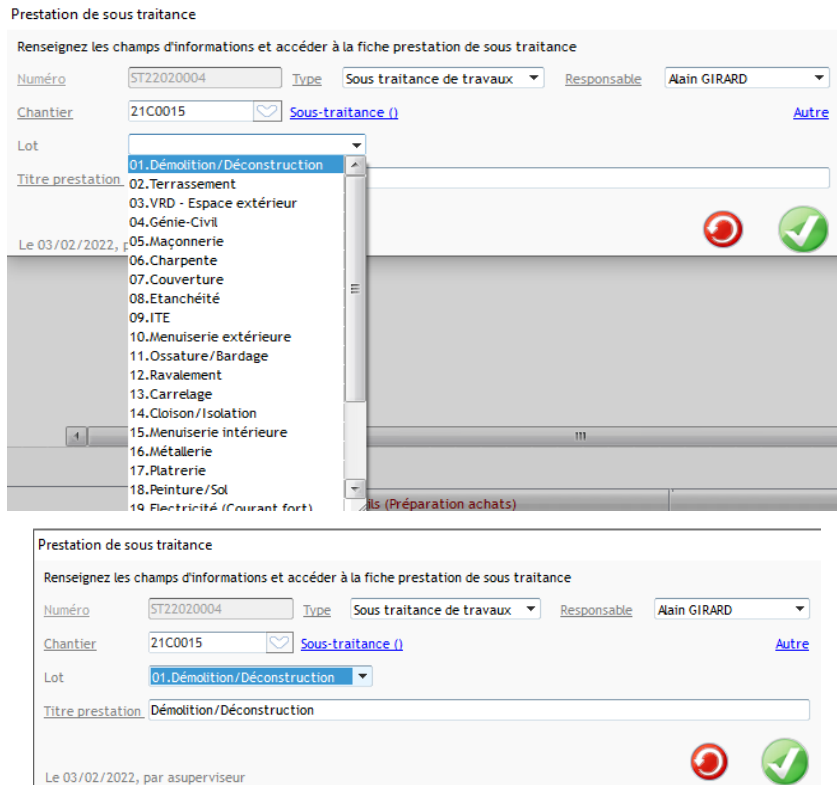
Prestation de sous traitance

Renseignez les champs d'informations et accéder à la fiche prestation de sous traitance

Numéro ST22020004 Type Sous traitance de travaux Responsable Alain GIRARD

Chantier 21C0015 Sous-traitance () Autre

Lot

Titre prestation

Le 03/02/2022, p

01.Démolition/Déconstruction
02.Terrassement
03.VRD - Espace extérieur
04.Génie-Civil
05.Maçonnerie
06.Charpente
07.Couverture
08.Etanchéité
09.ITE
10.Menuiserie extérieure
11.Ossature/Bardage
12.Ravalement
13.Carrelage
14.Cloison/Isolation
15.Menuiserie intérieure
16.Métallerie
17.Platrerie
18.Peinture/Sol
19.Electricité (Courant fort)

ils (Préparation achats)

Prestation de sous traitance

Renseignez les champs d'informations et accéder à la fiche prestation de sous traitance

Numéro ST22020004 Type Sous traitance de travaux Responsable Alain GIRARD

Chantier 21C0015 Sous-traitance () Autre

Lot 01.Démolition/Déconstruction

Titre prestation Démolition/Déconstruction

Le 03/02/2022, par asuperviseur